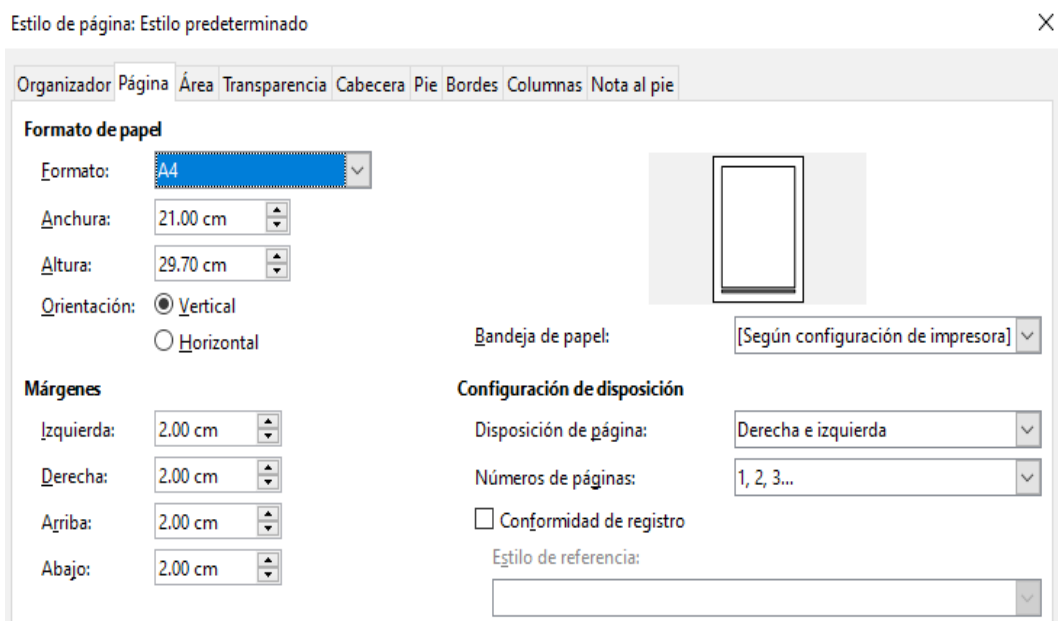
Estilo de página: Estilo predeterminado

×

Organizador Página Área Transparencia Cabecera Pie Bordes Columnas Nota al pie

Formato de papel

Formato: A4

Anchura: 21.00 cm

Altura: 29.70 cm

Orientación: Vertical

Horizontal

Bandeja de papel: [Según configuración de impresora]

Márgenes

Izquierda: 2.00 cm

Derecha: 2.00 cm

Arriba: 2.00 cm

Abajo: 2.00 cm

Configuración de disposición

Disposición de página: Derecha e izquierda

Números de páginas: 1, 2, 3...

Conformidad de registro

Estilo de referencia: